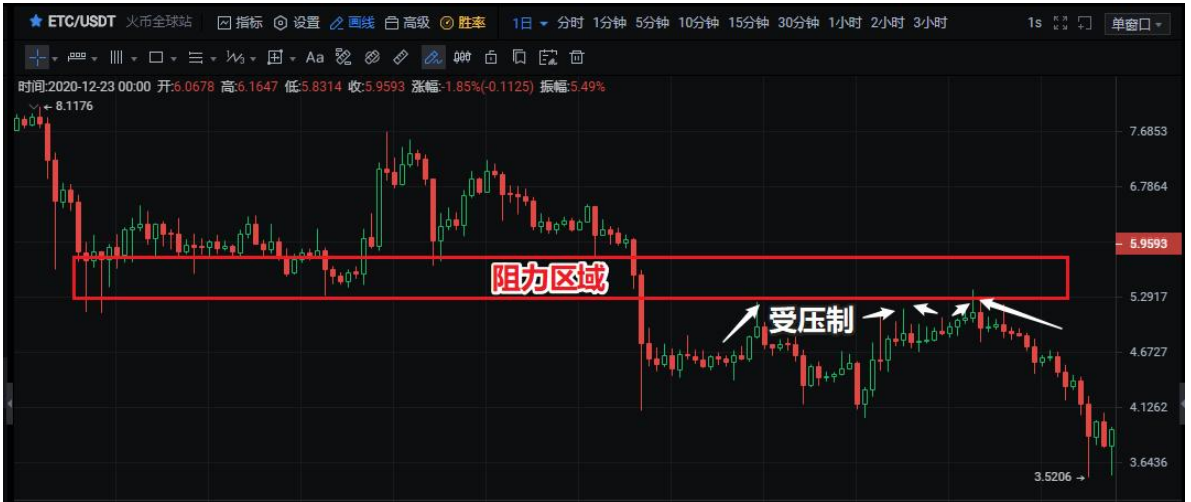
★ ETC/USDT 火币全球站 指标 设置 画线 高级 胜率 1日 分时 1分钟 5分钟 10分钟 15分钟 30分钟 1小时 2小时 3小时 1s 单窗口

Aa

时间:2020-12-23 00:00 开:6.0678 高:6.1647 低:5.8314 收:5.9593 涨幅:-1.85%(-0.1125) 振幅:5.49%

← 8.1176

7.6853

6.7864

5.9593

5.2917

4.6727

4.1262

3.6436

3.5206 →

阻力区域

受压制